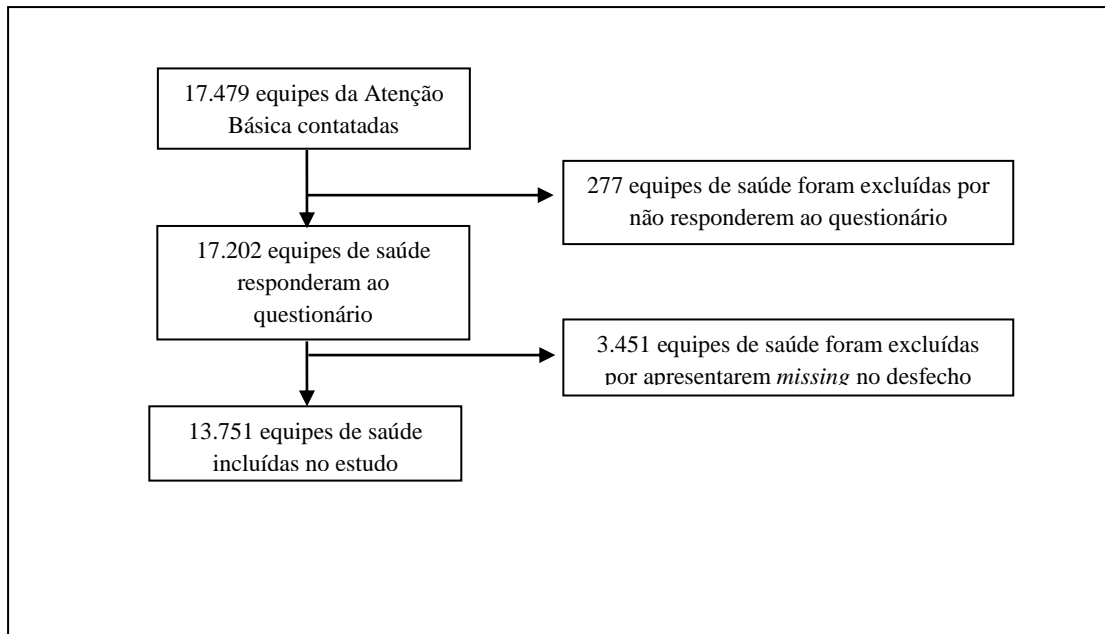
17.479 equipes da Atenção Básica contatadas

277 equipes de saúde foram excluídas por não responderem ao questionário

17.202 equipes de saúde responderam ao questionário

3.451 equipes de saúde foram excluídas por apresentarem *missing* no desfecho

13.751 equipes de saúde incluídas no estudo